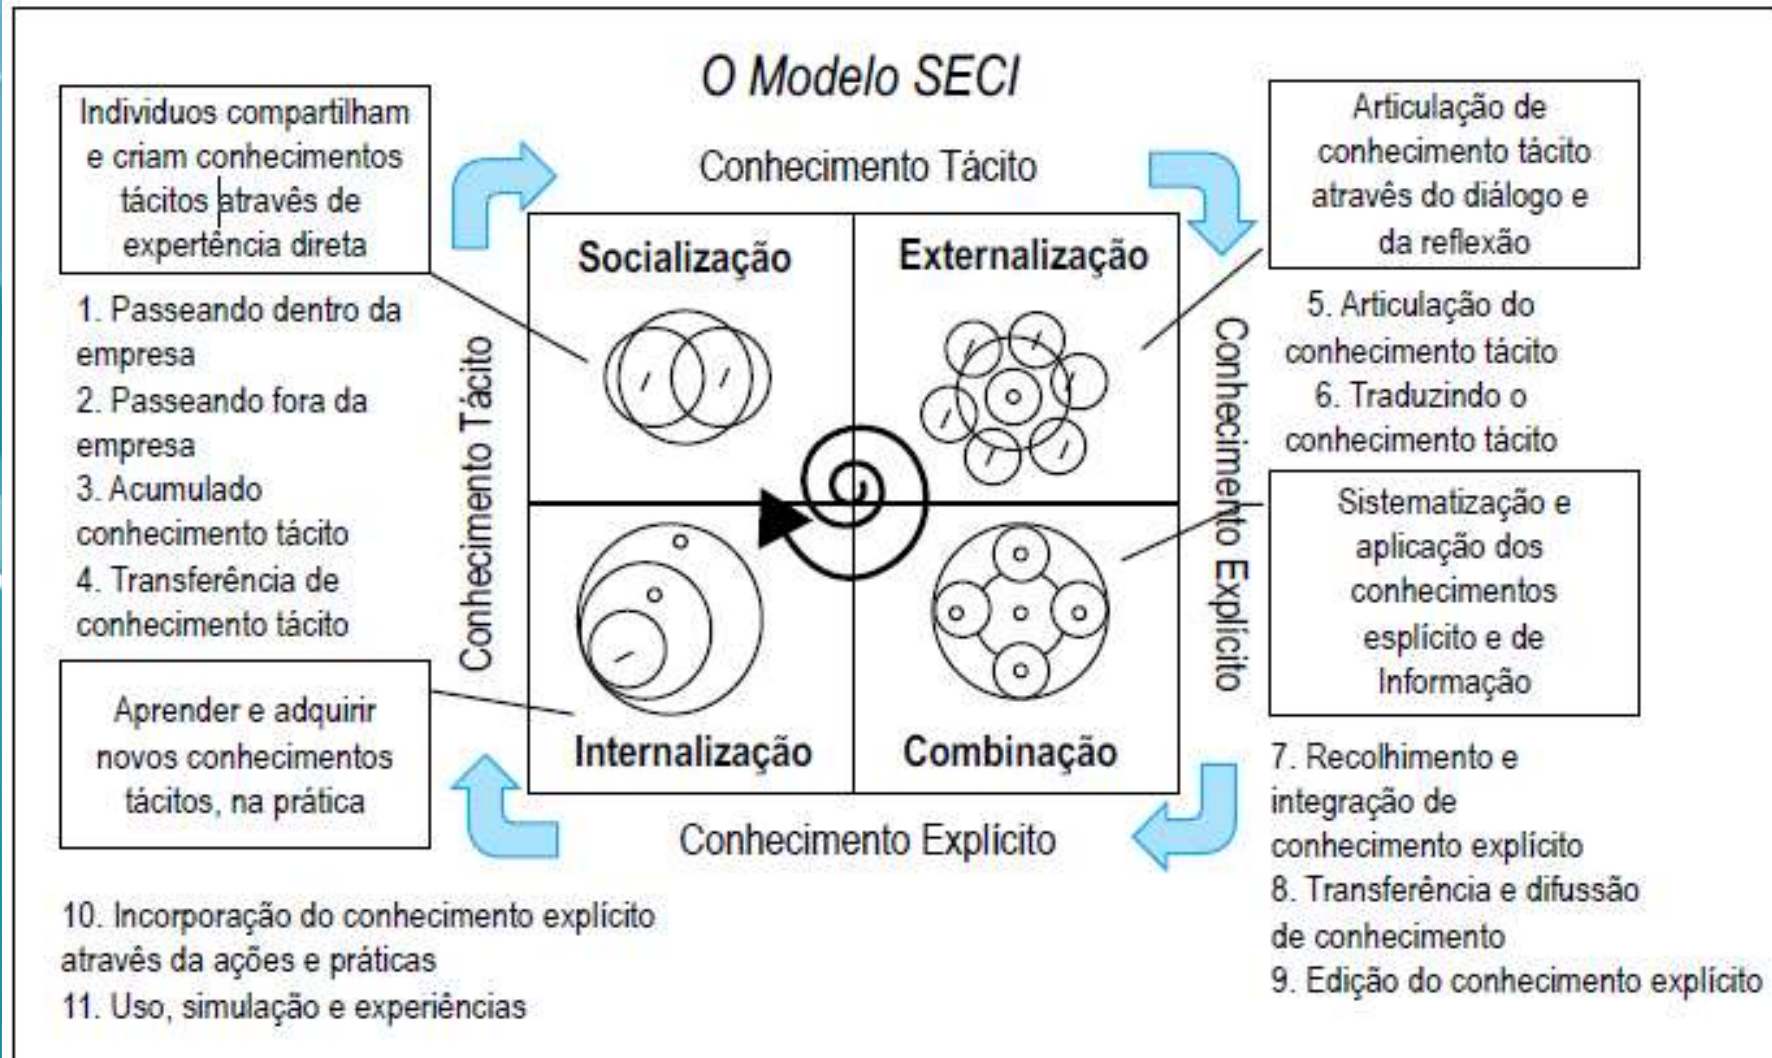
O Modelo SECI

Individuos compartilham e criam conhecimentos tácitos através de experiência direta

1. Passeando dentro da empresa
2. Passeando fora da empresa
3. Acumulado conhecimento tácito
4. Transferência de conhecimento tácito

Aprender e adquirir novos conhecimentos tácitos, na prática

10. Incorporação do conhecimento explícito através da ações e práticas
11. Uso, simulação e experiências

Conhecimento Tácito

Conhecimento Tácito

Socialização

Externalização

Internalização

Combinação

Conhecimento Explícito

Conhecimento Explícito

Articulação de conhecimento tácito através do diálogo e da reflexão

5. Articulação do conhecimento tácito
6. Traduzindo o conhecimento tácito

Sistematização e aplicação dos conhecimentos esplícito e de Informação

7. Recolhimento e integração de conhecimento explícito
8. Transferência e difussão de conhecimento
9. Edição do conhecimento explícito